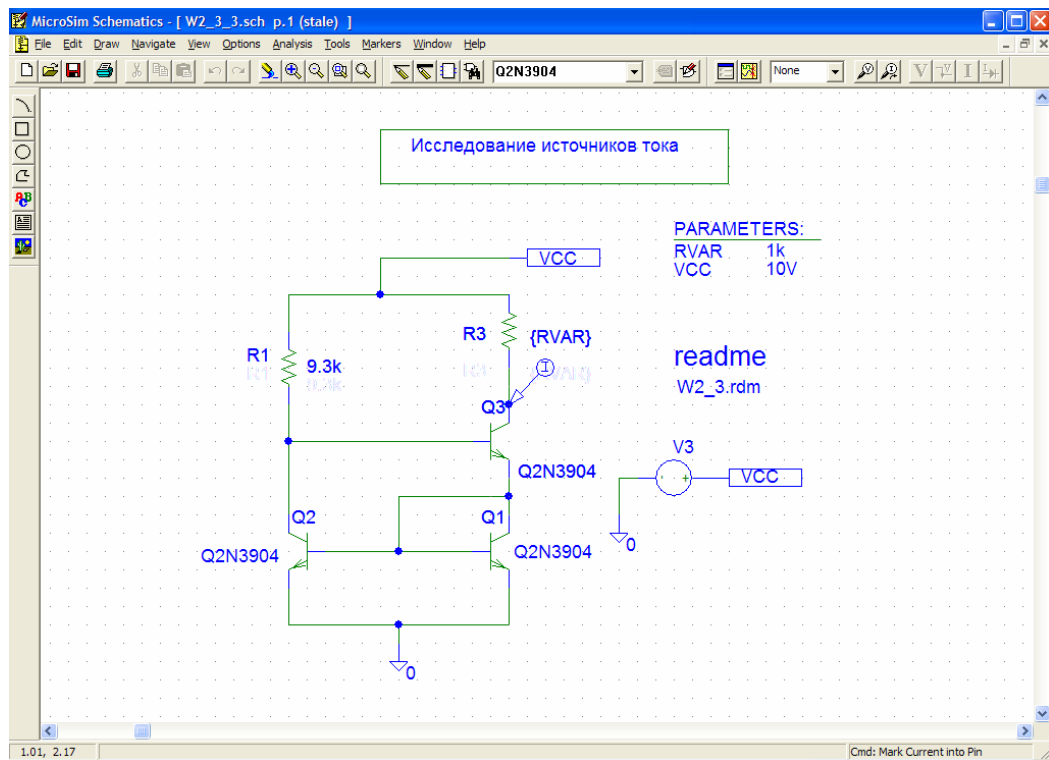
MicroSim Schematics - [ W2_3_3.sch p.1 (stale) ]
File Edit Draw Navigate View Options Analysis Tools Markers Window Help
Q2N3904
None

Исследование источников тока

PARAMETERS:
RVAR 1k
VCC 10V

VCC
R3 {RVAR}
R1 9.3k
R1 9.3k
R3 {RVAR}
I
Q3
Q2N3904
readme
W2_3.rdm
V3
VCC
0
Q2 Q1
Q2N3904 Q2N3904
0

1.01, 2.17
Cmd: Mark Current into Pin